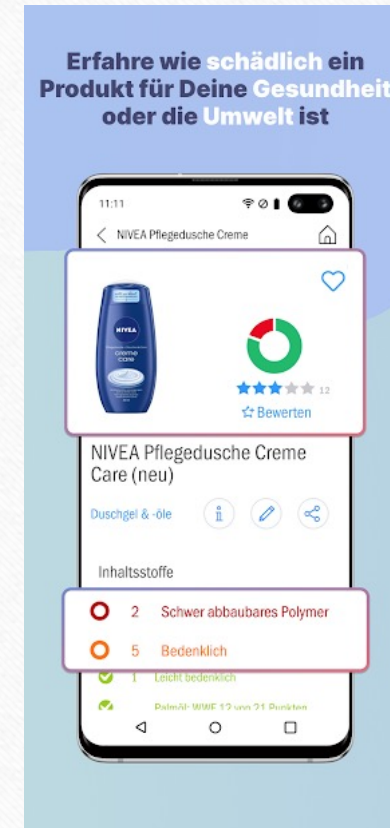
Erfahre wie schädlich ein Produkt für Deine Gesundheit oder die Umwelt ist

11:11

NIVEA Pflegedusche Creme

NIVEA
creme care

12
Bewerten

NIVEA Pflegedusche Creme Care (neu)

Duschgel & -öle

Inhaltsstoffe

2 Schwer abbaubares Polymer

5 Bedenklich

1 Leicht bedenklich

Palmöl: WWF 12 von 21 Punkten